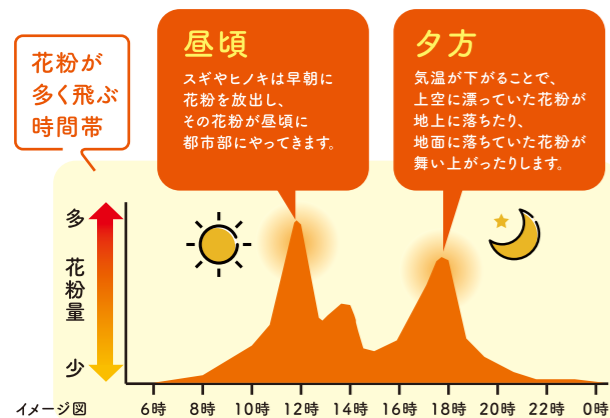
花粉が多く飛ぶ時間帯

昼頃
スギやヒノキは早朝に花粉を放出し、その花粉が昼頃に都市部にやってきます。

夕方
気温が下がることで、上空に漂っていた花粉が地上に落ちたり、地面に落ちていた花粉が舞い上がったりします。

多
花粉量
少

イメージ図
6時 8時 10時 12時 14時 16時 18時 20時 22時 0時